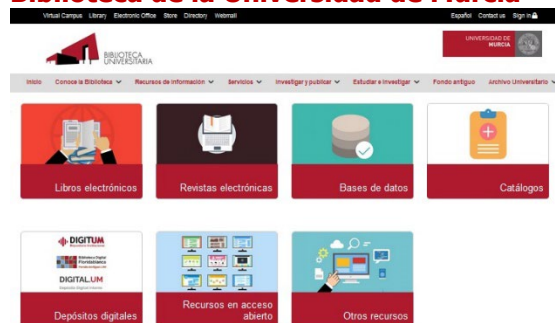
Biblioteca de la Universidad de Murcia

Virtual Campus Library Electronic Office Store Directory Webmail

Español Contact us Sign in

BIBLIOTECA UNIVERSITARIA

UNIVERSIDAD DE MURCIA

Inicio Conoce la Biblioteca Recursos de información Servicios Investigar y publicar Estudiar e investigar Fondo antiguo Archivo Universitario

Libros electrónicos

Revistas electrónicas

Bases de datos

Catálogos

DIGITUM

DIGITAL.UM

Depósitos digitales

Recursos en acceso abierto

Otros recursos